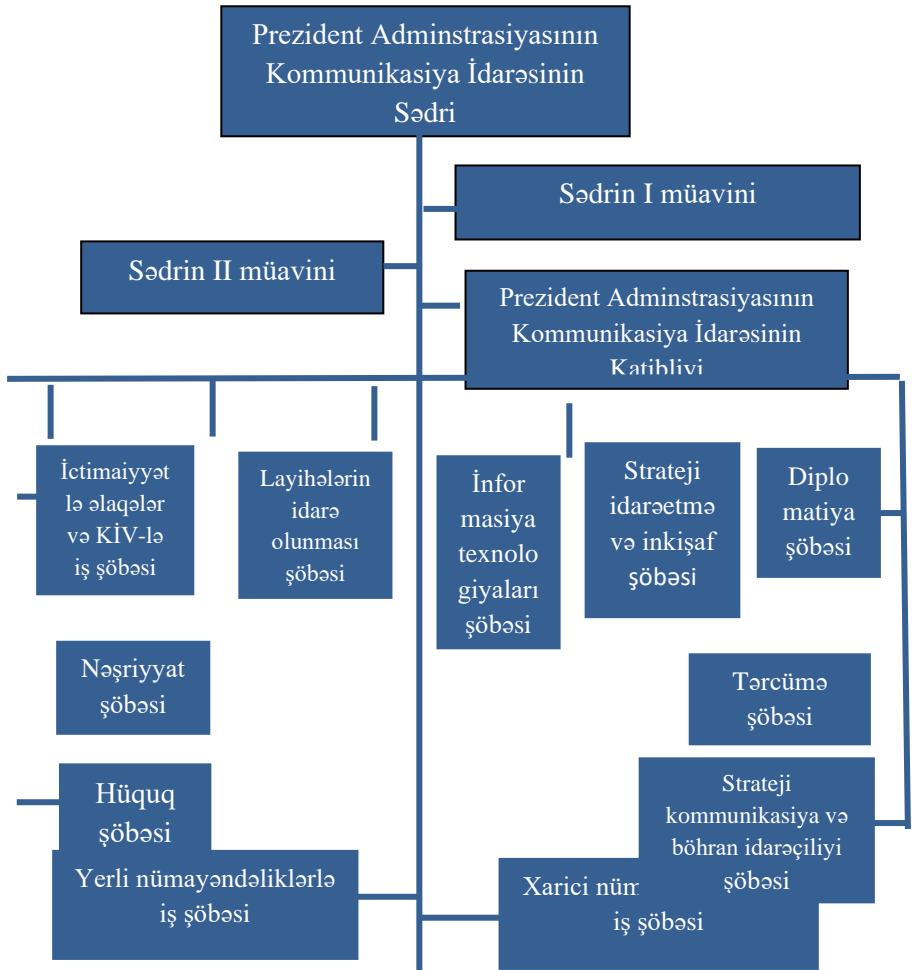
Prezident Adminstrasiyasının Kommunikasiya İdarəsinin Sədri

Sədrin I müavini

Sədrin II müavini

Prezident Adminstrasiyasının Kommunikasiya İdarəsinin Katibliyi

İctimaiyyət lə əlaqələr və KİV-lə iş şöbəsi

Layihələrin idarə olunması şöbəsi

İnfor masiya texnolo giyaları şöbəsi

Strateji idarəetmə və inkişaf şöbəsi

Diplo matiya şöbəsi

Nəşriyyat şöbəsi

Tərcümə şöbəsi

Hüquq şöbəsi

Strateji kommunikasiya və böhran idarəçiliyi şöbəsi

Yerli nümayəndəliklərlə iş şöbəsi

Xarici nüm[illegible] iş şöbəsi